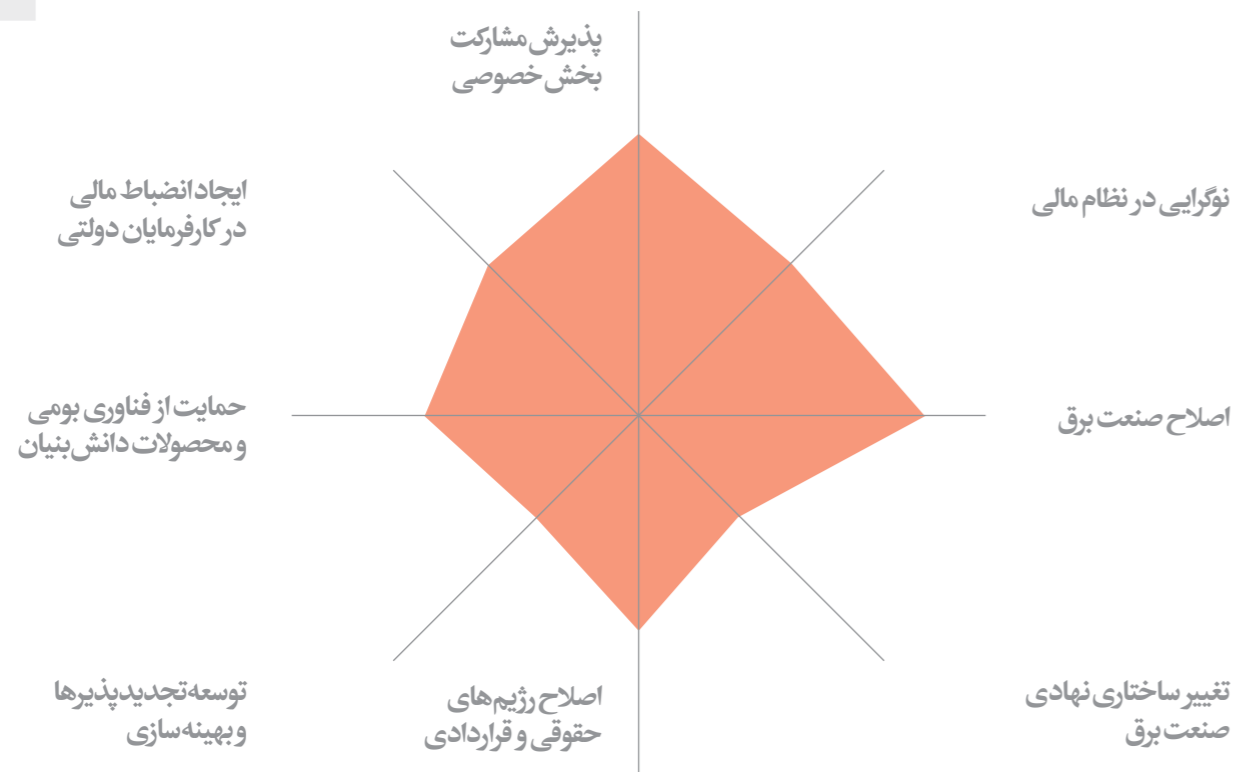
پذیرش مشارکت بخش خصوصی

ایجاد انضباط مالی در کارفرمایان دولتی

نوگرایی در نظام مالی

حمایت از فناوری بومی و محصولات دانش بنیان

اصلاح صنعت برق

توسعه تجدیدپذیرها و بهینه سازی

اصلاح رژیم های حقوقی و قراردادی

تغییر ساختاری نهادی صنعت برق